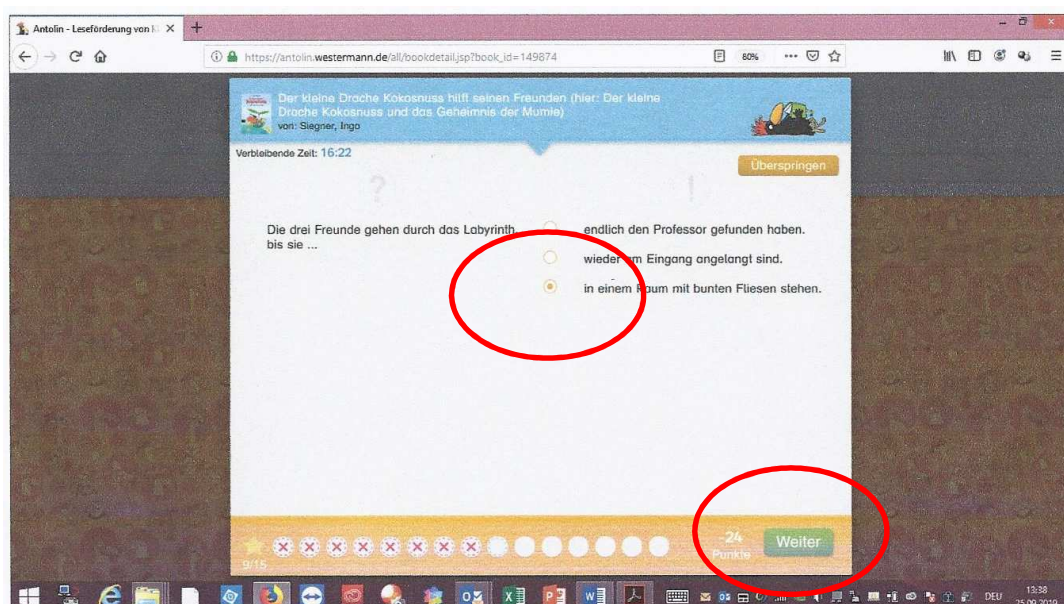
Antolin - Leseförderung von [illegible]

https://antolin.westermann.de/all/bookdetail.jsp?book_id=149874

80%

Der kleine Drache Kokosnuss hilft seinen Freunden (hier: Der kleine Drache Kokosnuss und das Geheimnis der Mumie)
von: Siegner, Ingo

Verbleibende Zeit: 16:22

Überspringen

?

!

Die drei Freunde gehen durch das Labyrinth, bis sie ...

endlich den Professor gefunden haben.

wieder am Eingang angelangt sind.

in einem Raum mit bunten Fliesen stehen.

9/15

-24
Punkte

Weiter

DEU

13:38
25.09.2019